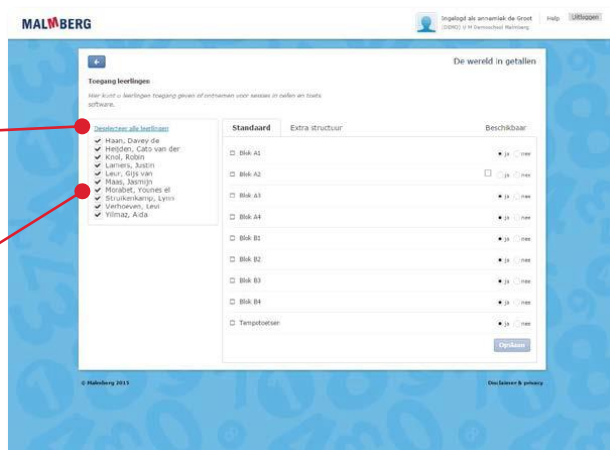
MALMBERG

Ingelogd als annemiek de Groot
(DEMO) V.M Demoschool Malmberg

Help Uitloggen

De wereld in getallen

Toegang leerlingen

Hier kunt u leerlingen toegang geven of ontnemen voor secties in zellen en toets software.

Deselecteer alle leerlingen
Haan, Davey de
Heijden, Cato van der
Knol, Robin
Lamers, Justin
Leur, Gijs van
Maas, Jasmijn
Morabet, Younes el
Struikenkamp, Lynn
Verhoeven, Levi
Yilmaz, Aida

Standaard | Extra structuur | Beschikbaar

| | |
|---|---|
| Blok A1 | ja nee |
| Blok A2 | ja nee |
| Blok A3 | ja nee |
| Blok A4 | ja nee |
| Blok B1 | ja nee |
| Blok B2 | ja nee |
| Blok B3 | ja nee |
| Blok B4 | ja nee |
| Tempotoetsen | ja nee |

Opslaan

© Malmberg 2013

Disclaimer & privacy